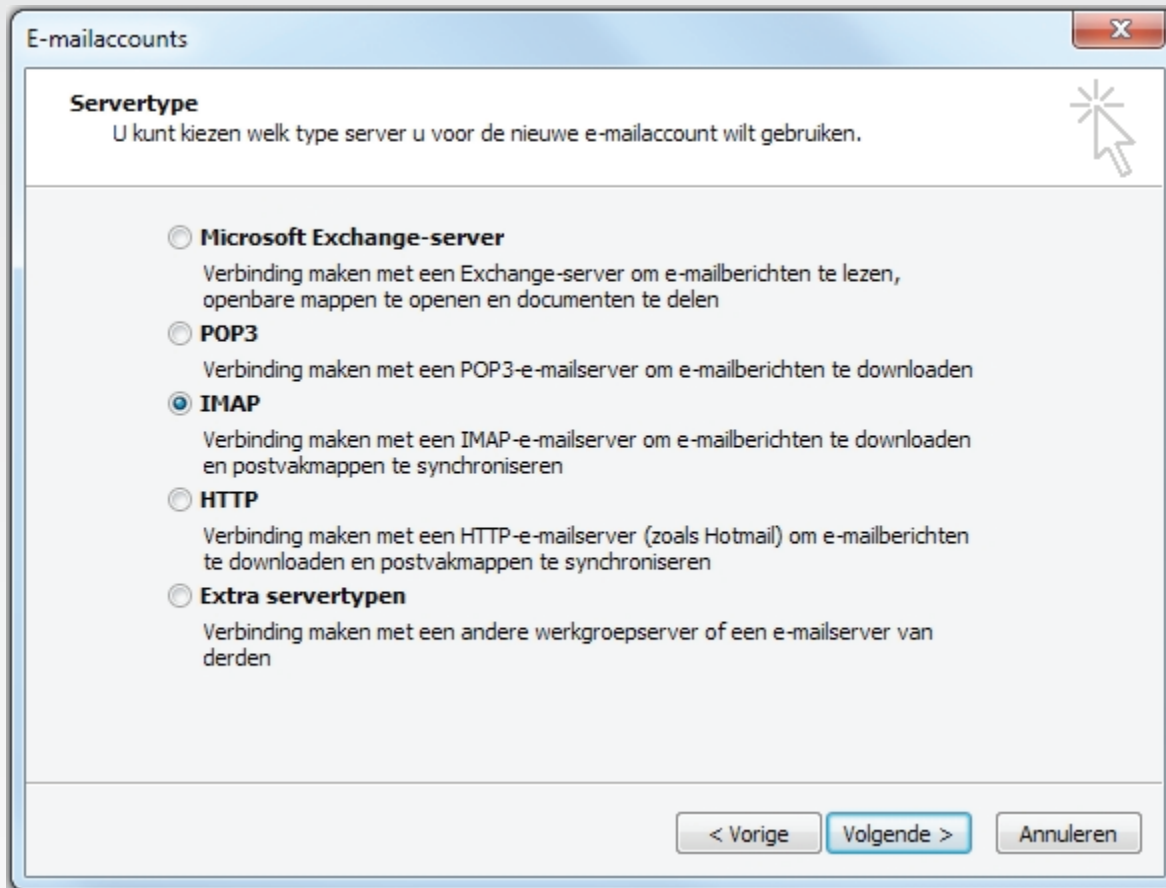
E-mailaccounts

Servertype
U kunt kiezen welk type server u voor de nieuwe e-mailaccount wilt gebruiken.

Microsoft Exchange-server
Verbinding maken met een Exchange-server om e-mailberichten te lezen, openbare mappen te openen en documenten te delen

POP3
Verbinding maken met een POP3-e-mailserver om e-mailberichten te downloaden

IMAP
Verbinding maken met een IMAP-e-mailserver om e-mailberichten te downloaden en postvakmappen te synchroniseren

HTTP
Verbinding maken met een HTTP-e-mailserver (zoals Hotmail) om e-mailberichten te downloaden en postvakmappen te synchroniseren

Extra servertypen
Verbinding maken met een andere werkgroepserver of een e-mailserver van derden

< Vorige   Volgende >   Annuleren